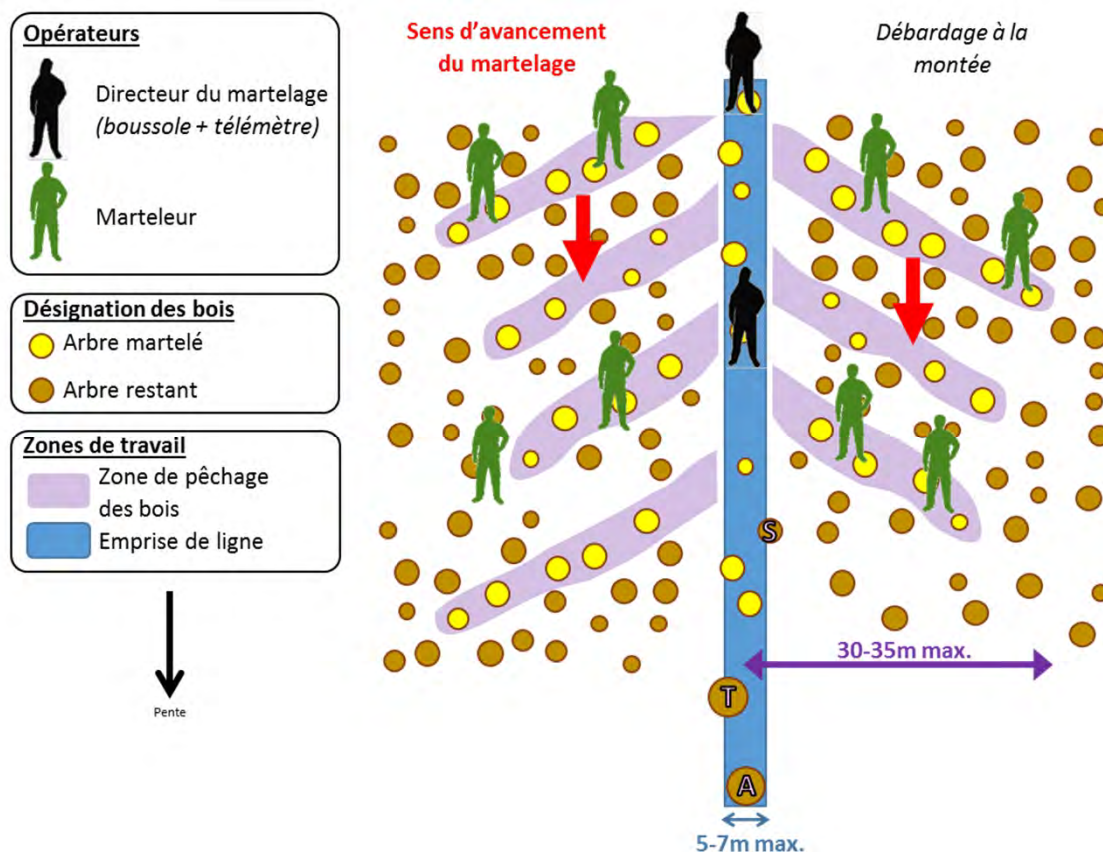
Opérateurs

Directeur du martelage
*(boussole + télémètre)*

Marteleur

Désignation des bois

Arbre martelé

Arbre restant

Zones de travail

Zone de pêchage des bois

Emprise de ligne

Pente

Sens d'avancement du martelage

Débardage à la montée

S

30-35m max.

T

A

5-7m max.